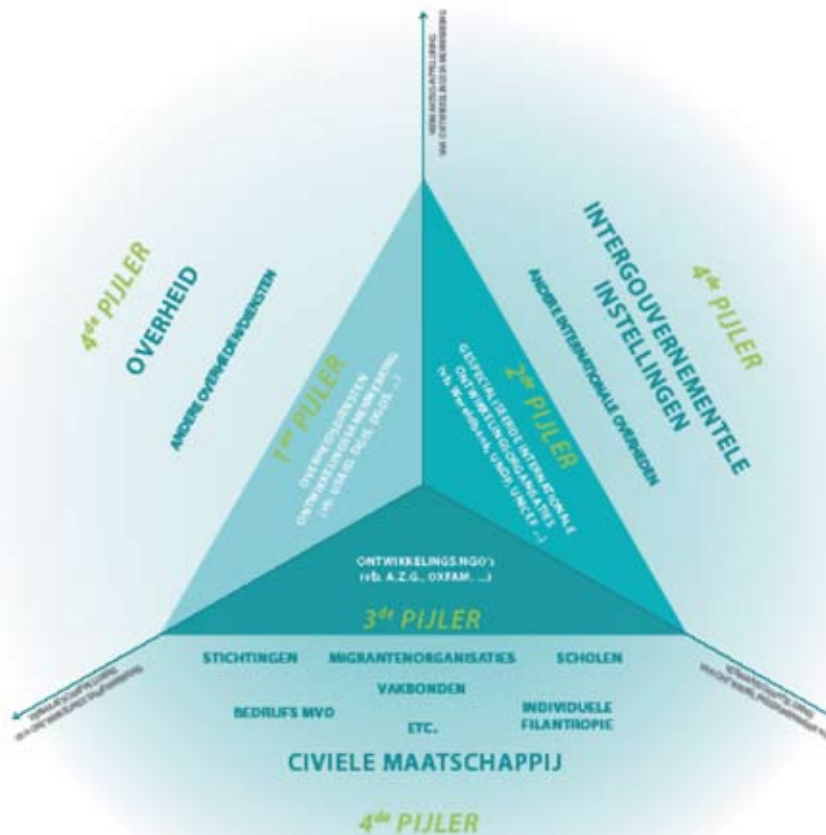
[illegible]

4de PIJLER

OVERHEID

ANDERE OVERHEIDSDIENSTEN

1ste PIJLER

OVERHEIDSDIENSTEN ONTWIKKELINGSSAMENWERKING (vb. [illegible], DGOS, ...)

INTERGOUVERNEMENTELE INSTELLINGEN

ANDERE INTERNATIONALE OVERHEDEN

4de PIJLER

2de PIJLER

GESPECIALISEERDE INTERNATIONALE ONTWIKKELINGSORGANISATIES (vb. Wereldbank, UNDP, UNICEF, ...)

ONTWIKKELINGS NGO's (vb. A.Z.G., OXFAM, ...)

3de PIJLER

STICHTINGEN

MIGRANTENORGANISATIES

SCHOLEN

VAKBONDEN

BEDRIJFS MVO

ETC.

INDIVIDUELE FILANTROPIE

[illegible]

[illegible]

CIVIELE MAATSCHAPPIJ

4de PIJLER